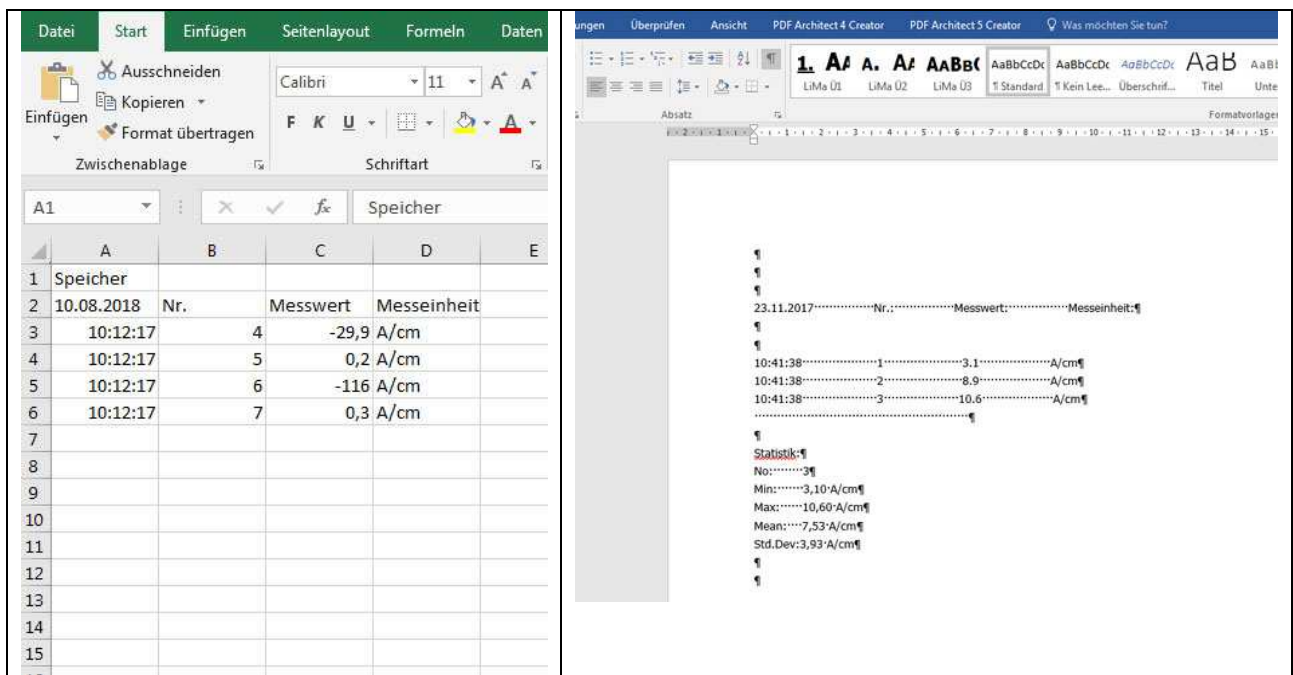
Datei Start Einfügen Seitenlayout Formeln Daten

Ausschneiden
Kopieren
Einfügen
Format übertragen
Zwischenablage

Calibri 11
F K U
Schriftart

A1 Speicher

| | A | B | C | D | E |
|---|---|---|---|---|---|
| 1 | Speicher | | | | |
| 2 | 10.08.2018 | Nr. | Messwert | Messeinheit | |
| 3 | 10:12:17 | 4 | -29,9 | A/cm | |
| 4 | 10:12:17 | 5 | 0,2 | A/cm | |
| 5 | 10:12:17 | 6 | -116 | A/cm | |
| 6 | 10:12:17 | 7 | 0,3 | A/cm | |
| 7 | | | | | |
| 8 | | | | | |
| 9 | | | | | |
| 10 | | | | | |
| 11 | | | | | |
| 12 | | | | | |
| 13 | | | | | |
| 14 | | | | | |
| 15 | | | | | |

ungen Überprüfen Ansicht PDF Architect 4 Creator PDF Architect 5 Creator Was möchten Sie tun?

1. AA A. AA AABB( AaBbCcDc AaBbCcDc AaBbCcDc AaB AaBl
LiMa Ü1 LiMa Ü2 LiMa Ü3 ¶ Standard ¶ Kein Lee... Überschrif... Titel Unte
Absatz Formatvorlagen

¶
¶
¶
23.11.2017 Nr.: Messwert: Messeinheit:¶
¶
¶
10:41:38 1 3.1 A/cm¶
10:41:38 2 8.9 A/cm¶
10:41:38 3 10.6 A/cm¶
¶
¶
Statistik:¶
No: 3¶
Min: 3,10 A/cm¶
Max: 10,60 A/cm¶
Mean: 7,53 A/cm¶
Std.Dev:3,93 A/cm¶
¶
¶